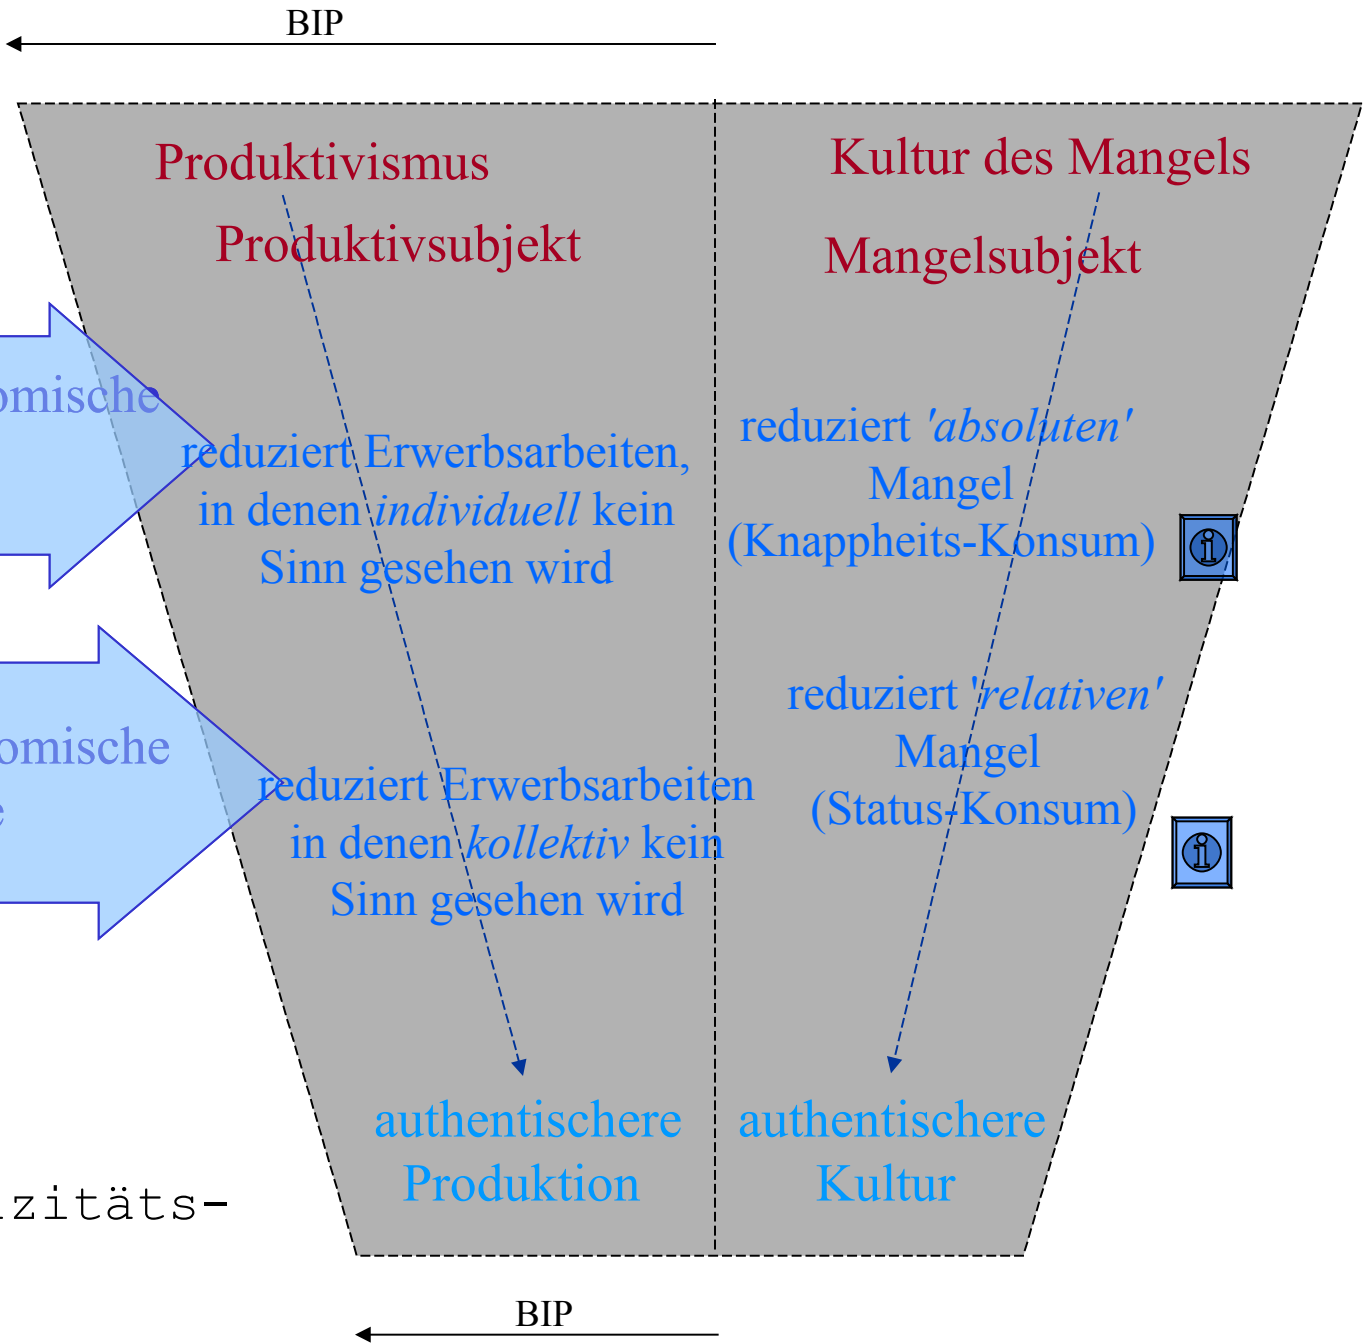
BIP

Produktivismus

Produktivsubjekt

Kultur des Mangels

Mangelsubjekt

omische

reduziert Erwerbsarbeiten, in denen *individuell* kein Sinn gesehen wird

reduziert *'absoluten'* Mangel (Knappheits-Konsum)

omische
e

reduziert Erwerbsarbeiten in denen *kollektiv* kein Sinn gesehen wird

reduziert '*relativen'* Mangel (Status-Konsum)

authentischere Produktion

authentischere Kultur

zitäts-

BIP